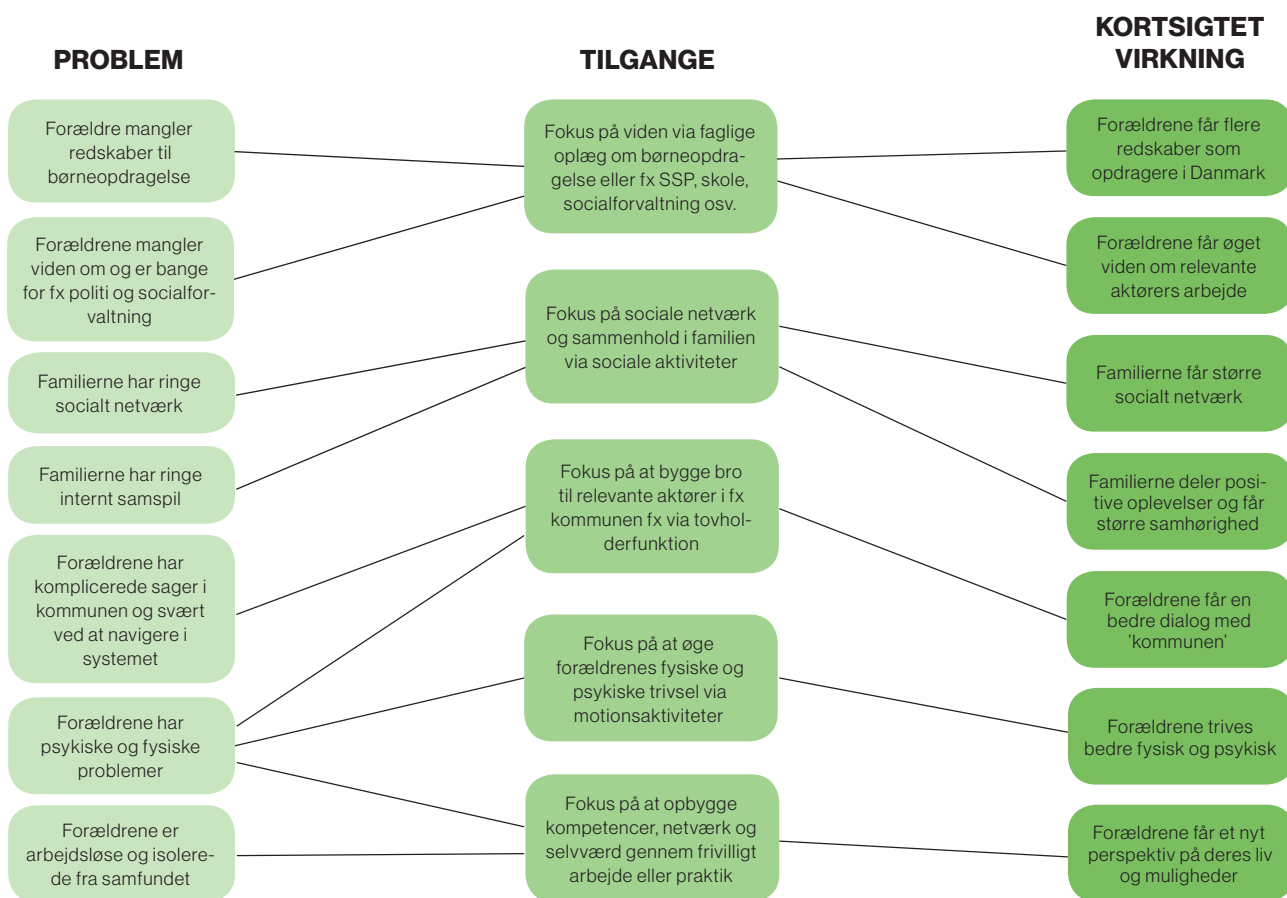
PROBLEM

Forældre mangler redskaber til børneopdragelse

Forældrene mangler viden om og er bange for fx politi og socialforvaltning

Familierne har ringe socialt netværk

Familierne har ringe internt samspil

Forældrene har komplicerede sager i kommunen og svært ved at navigere i systemet

Forældrene har psykiske og fysiske problemer

Forældrene er arbejdsløse og isolerede fra samfundet

TILGANGE

Fokus på viden via faglige oplæg om børneopdragelse eller fx SSP, skole, socialforvaltning osv.

Fokus på sociale netværk og sammenhold i familien via sociale aktiviteter

Fokus på at bygge bro til relevante aktører i fx kommunen fx via tovholderfunktion

Fokus på at øge forældrenes fysiske og psykiske trivsel via motionsaktiviteter

Fokus på at opbygge kompetencer, netværk og selvværd gennem frivilligt arbejde eller praktik

KORTSIGTET VIRKNING

Forældrene får flere redskaber som opdragere i Danmark

Forældrene får øget viden om relevante aktørers arbejde

Familierne får større socialt netværk

Familierne deler positive oplevelser og får større samhørighed

Forældrene får en bedre dialog med 'kommunen'

Forældrene trives bedre fysisk og psykisk

Forældrene får et nyt perspektiv på deres liv og muligheder